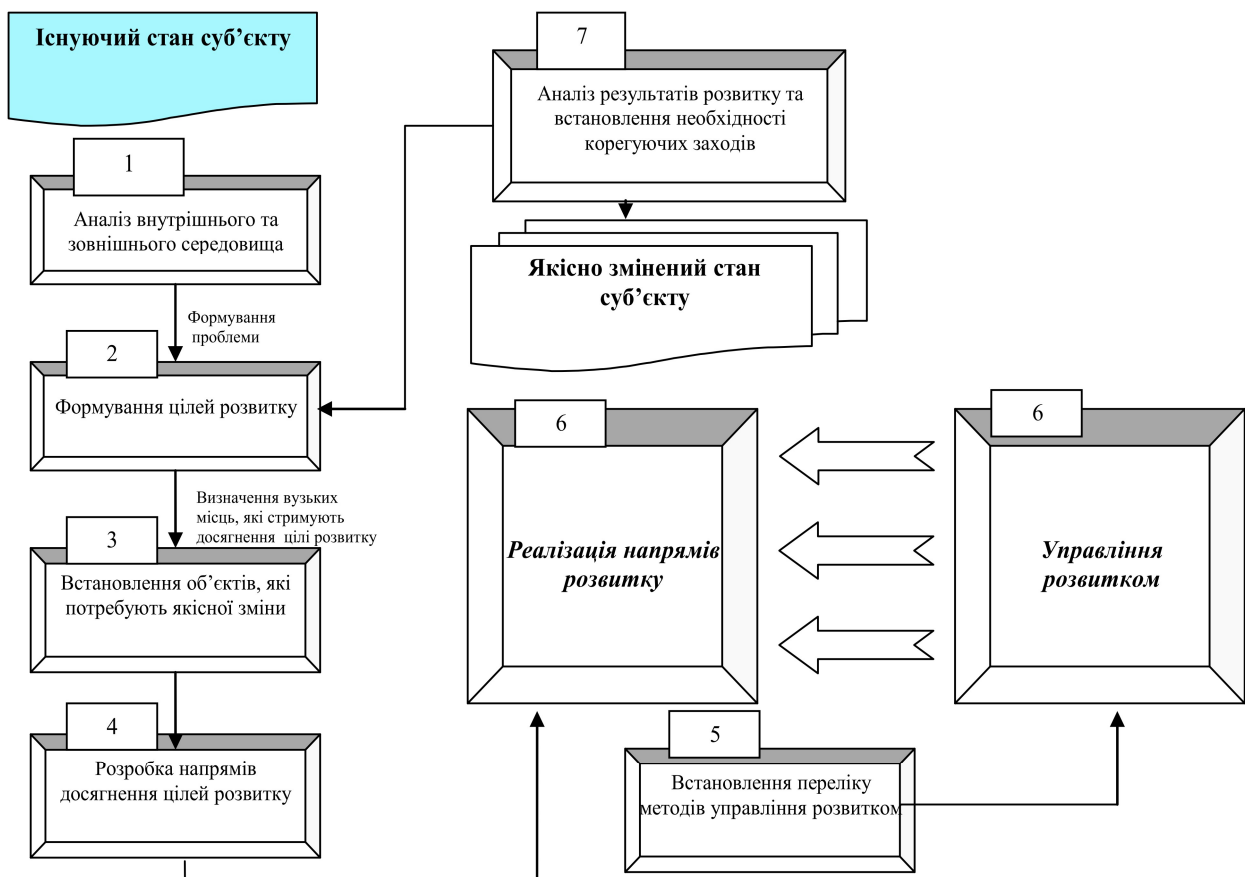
Існуючий стан суб'єкту

1

Аналіз внутрішнього та зовнішнього середовища

Формування проблеми

2

Формування цілей розвитку

Визначення вузьких місць, які стримують досягнення цілі розвитку

3

Встановлення об'єктів, які потребують якісної зміни

4

Розробка напрямів досягнення цілей розвитку

7

Аналіз результатів розвитку та встановлення необхідності корегуючих заходів

Якісно змінений стан суб'єкту

6

Реалізація напрямів розвитку

6

Управління розвитком

5

Встановлення переліку методів управління розвитком